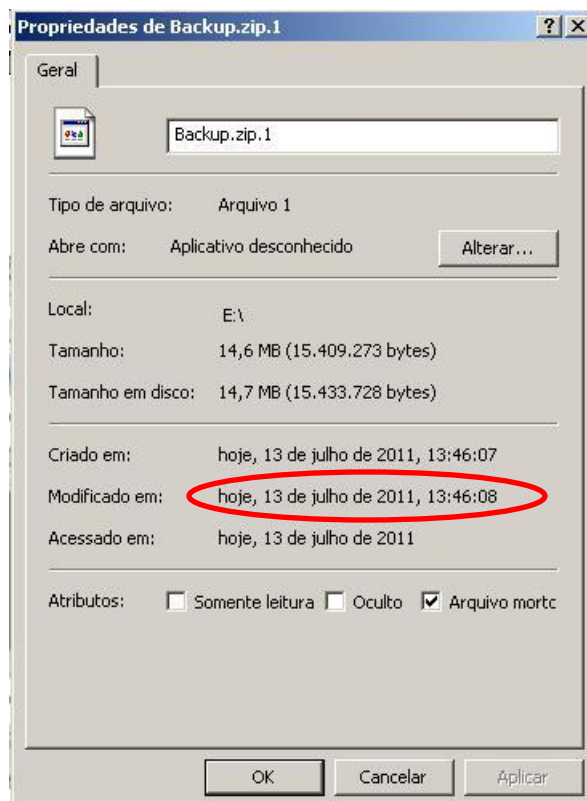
Propriedades de Backup.zip.1

?

X

Geral

Backup.zip.1

Tipo de arquivo: Arquivo 1

Abre com: Aplicativo desconhecido

Alterar...

Local: E:\

Tamanho: 14,6 MB (15.409.273 bytes)

Tamanho em disco: 14,7 MB (15.433.728 bytes)

Criado em: hoje, 13 de julho de 2011, 13:46:07

Modificado em: hoje, 13 de julho de 2011, 13:46:08

Acessado em: hoje, 13 de julho de 2011

Atributos: Somente leitura Oculto Arquivo mortc

OK Cancelar Aplicar